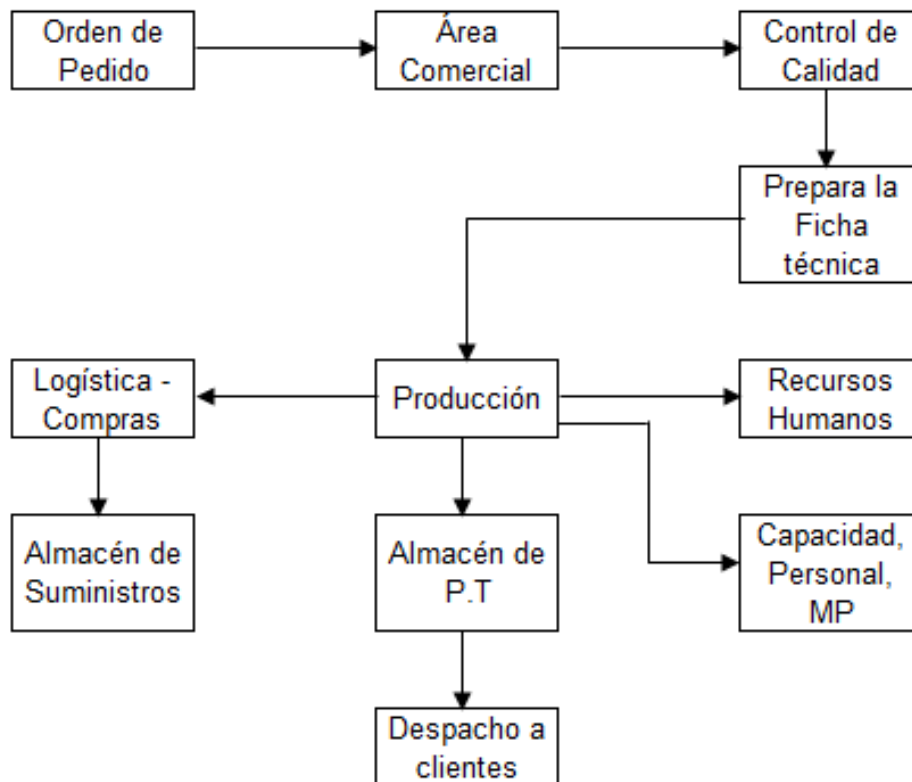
Orden de Pedido

Área Comercial

Control de Calidad

Prepara la Ficha técnica

Producción

Logística - Compras

Recursos Humanos

Almacén de Suministros

Almacén de P.T

Capacidad, Personal, MP

Despacho a clientes